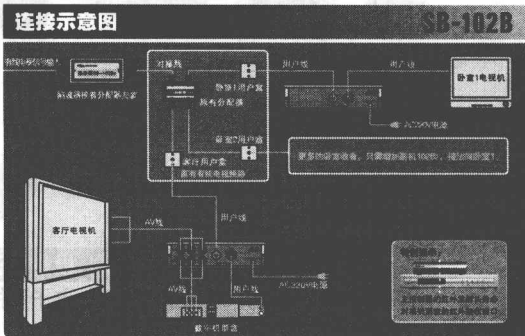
连接示意图

SB-102B

有线电视信号输入

标准插件有分配器入室

对接线

卧室1用户盒

原有分配器

用户线

用户线

卧室1电视机

AC220V电源

卧室2用户盒

需多台电视收看，只需增加分线器，增加同步室

客厅用户盒

原有有线电视插座

客厅电视机

AV线

用户线

AV线

用户线

AC220V电源

数字机顶盒

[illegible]